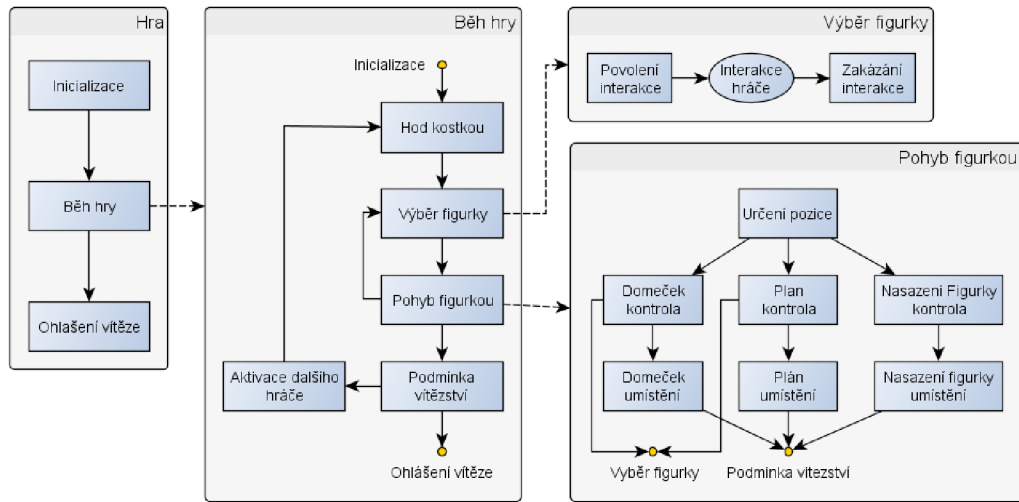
Hra

Inicializace

Běh hry

Ohlašení vítěze

Běh hry

Inicializace

Hod kostkou

Výběr figurky

Pohyb figurkou

Aktivace dalšího hráče

Podmínka vítězství

Ohlášení vítěze

Výběr figurky

Povolení interakce

Interakce hráče

Zakázání interakce

Pohyb figurkou

Určení pozice

Domeček kontrola

Plan kontrola

Nasazení Figurky kontrola

Domeček umístění

Plán umístění

Nasazení figurky umístění

Vyběr figurky

Podminka vitezství